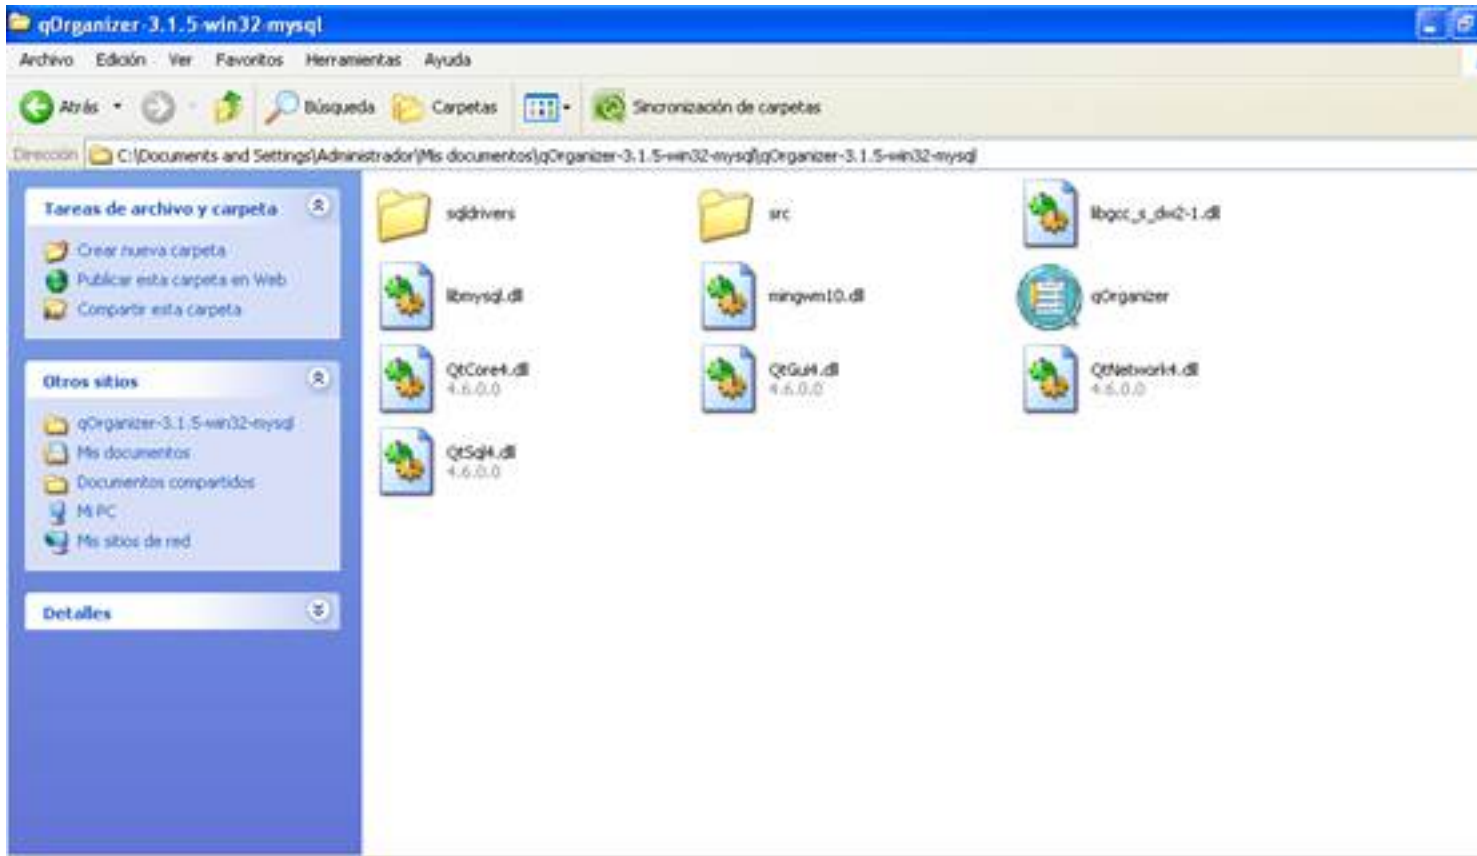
qOrganizer-3.1.5-win32-mysql

Archivo Edición Ver Favoritos Herramientas Ayuda

Atrás Búsqueda Carpetas Sincronización de carpetas

Dirección C:\Documents and Settings\Administrador\Mis documentos\qOrganizer-3.1.5-win32-mysql\qOrganizer-3.1.5-win32-mysql

Tareas de archivo y carpeta

Crear nueva carpeta
Publicar esta carpeta en Web
Compartir esta carpeta

Otros sitios

qOrganizer-3.1.5-win32-mysql
Mis documentos
Documentos compartidos
Mi PC
Mis sitios de red

Detalles

sqldrivers

src

libgcc_s_dw2-1.dll

libmysql.dll

mingwm10.dll

qOrganizer

QtCore4.dll
4.6.0.0

QtGui4.dll
4.6.0.0

QtNetwork4.dll
4.6.0.0

QtSql4.dll
4.6.0.0